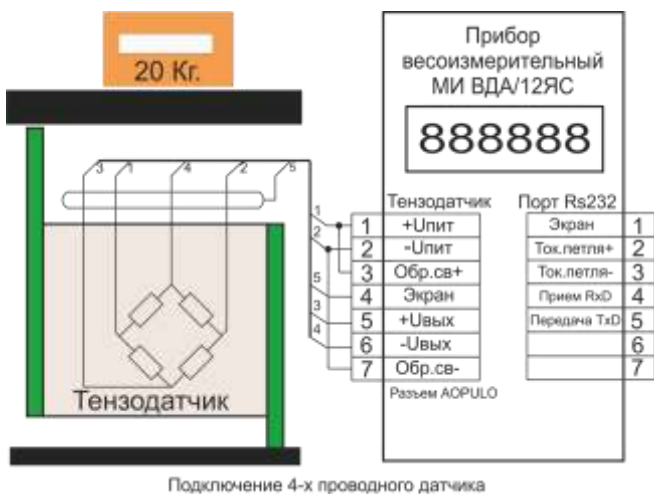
20 Кг.

3 1 4 2 5

Тензодатчик

Прибор весоизмерительный МИ ВДА/12ЯС

888888

1 2 5 3 4

Тензодатчик

| | |
|---|---|
| 1 | +Uпит |
| 2 | -Uпит |
| 3 | Обр.св+ |
| 4 | Экран |
| 5 | +Uвых |
| 6 | -Uвых |
| 7 | Обр.св- |

Разъем AOPULO

Порт Rs232

| | |
|---|---|
| Экран | 1 |
| Ток.петля+ | 2 |
| Ток.петля- | 3 |
| Прием RxD | 4 |
| Передача TxD | 5 |
| | 6 |
| | 7 |

Подключение 4-х проводного датчика